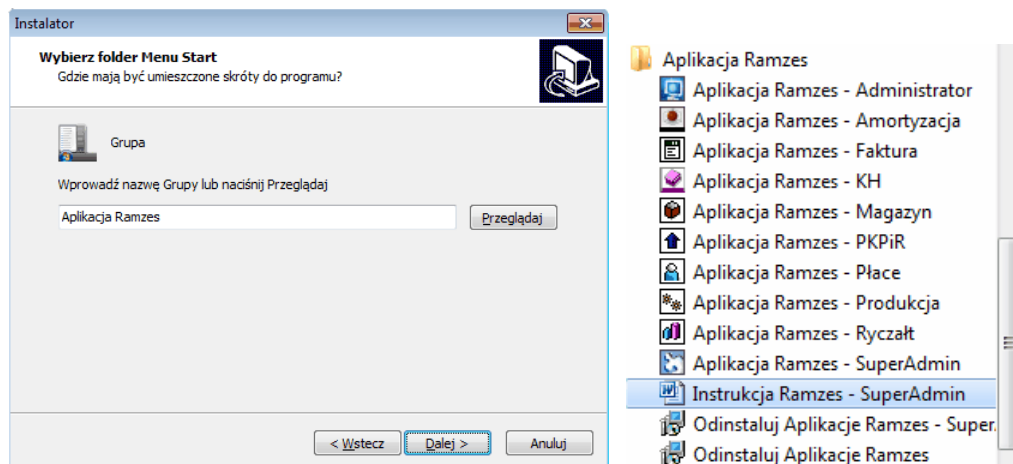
Instalator

Wybierz folder Menu Start
Gdzie mają być umieszczone skróty do programu?

Grupa

Wprowadź nazwę Grupy lub naciśnij Przeglądaj

Aplikacja Ramzes

Przeglądaj

< Wstecz
Dalej >
Anuluj

Aplikacja Ramzes
Aplikacja Ramzes - Administrator
Aplikacja Ramzes - Amortyzacja
Aplikacja Ramzes - Faktura
Aplikacja Ramzes - KH
Aplikacja Ramzes - Magazyn
Aplikacja Ramzes - PKPiR
Aplikacja Ramzes - Płace
Aplikacja Ramzes - Produkcja
Aplikacja Ramzes - Ryczałt
Aplikacja Ramzes - SuperAdmin
Instrukcja Ramzes - SuperAdmin
Odinstaluj Aplikacje Ramzes - Super.
Odinstaluj Aplikacje Ramzes